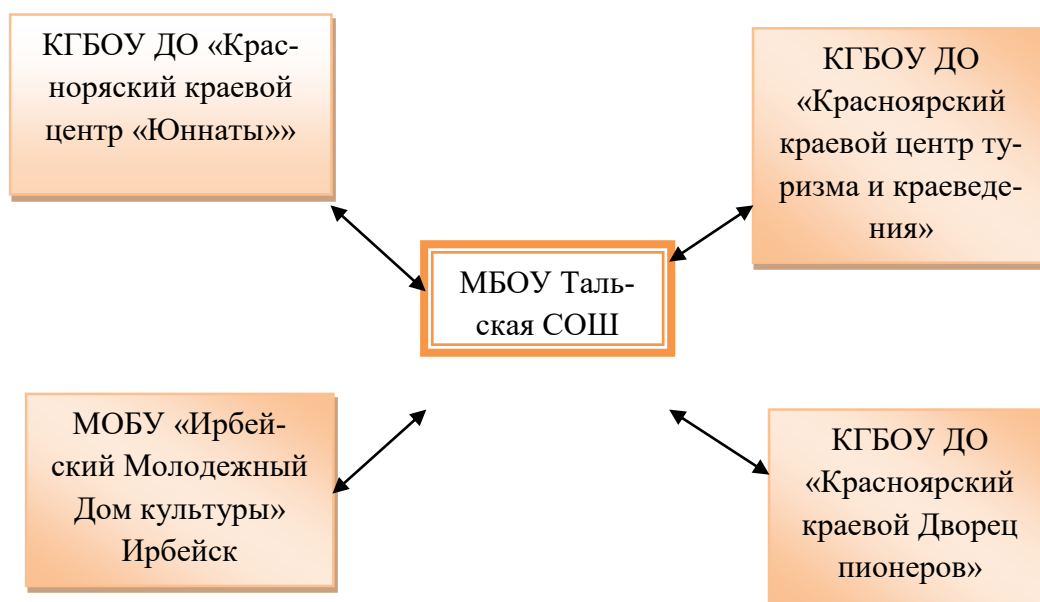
КГБОУ ДО «Красноряский краевой центр «Юннаты»»

КГБОУ ДО «Красноярский краевой центр туризма и краеведения»

МБОУ Тальская СОШ

МОБУ «Ирбейский Молодежный Дом культуры» Ирбейск

КГБОУ ДО «Красноярский краевой Дворец пионеров»